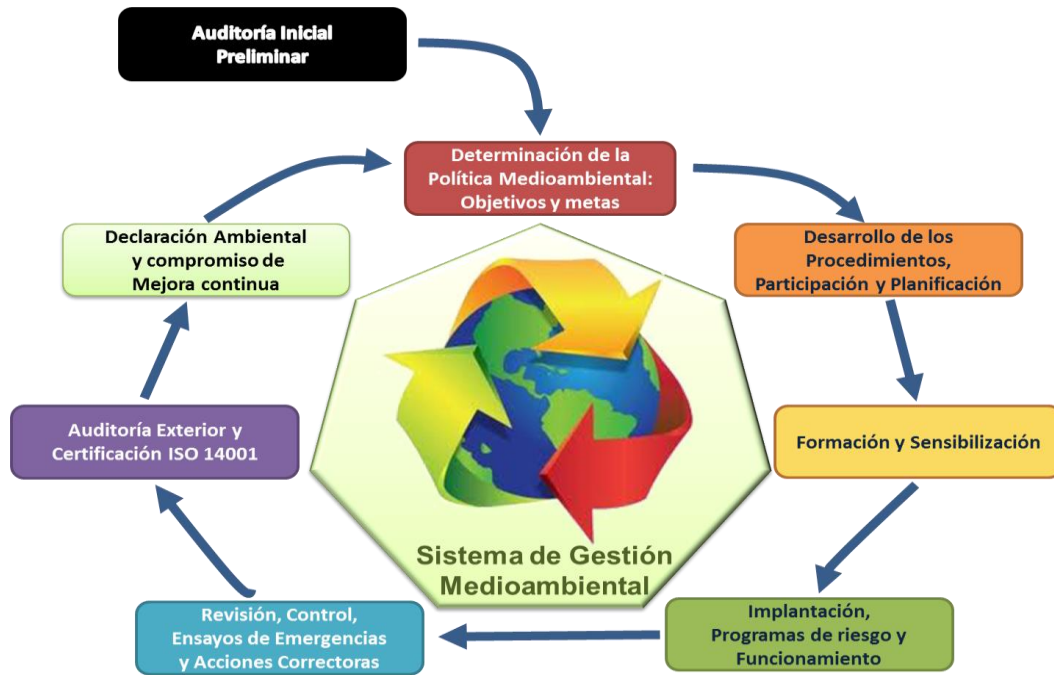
Auditoría Inicial Preliminar

Determinación de la Política Medioambiental: Objetivos y metas

Desarrollo de los Procedimientos, Participación y Planificación

Formación y Sensibilización

Implantación, Programas de riesgo y Funcionamiento

Revisión, Control, Ensayos de Emergencias y Acciones Correctoras

Auditoría Exterior y Certificación ISO 14001

Declaración Ambiental y compromiso de Mejora continua

Sistema de Gestión Medioambiental